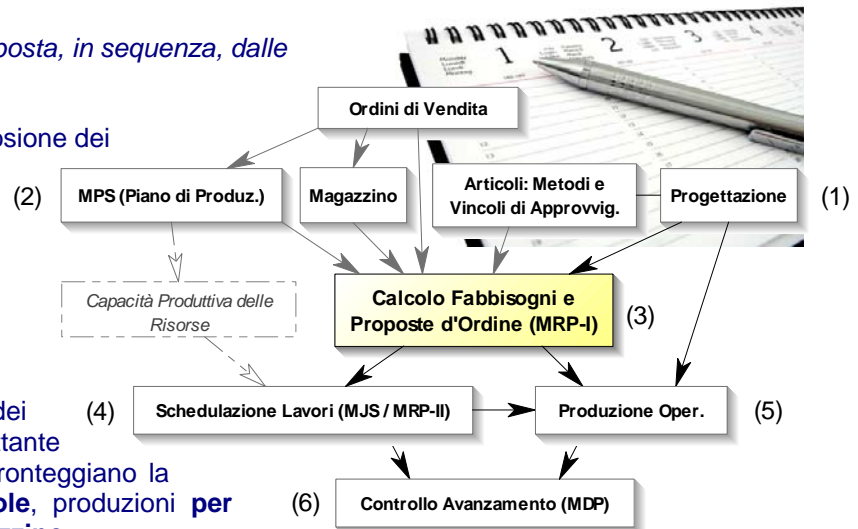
posta, in sequenza, dalle

osione dei

Ordini di Vendita

(2) MPS (Piano di Produz.)

Magazzino

Articoli: Metodi e Vincoli di Approvvig.

Progettazione (1)

Capacità Produttiva delle Risorse

Calcolo Fabbisogni e Proposte d'Ordine (MRP-I) (3)

dei
tante
ronteggiano la
ole, produzioni per

(4) Schedulazione Lavori (MJS / MRP-II)

Produzione Oper. (5)

(6) Controllo Avanzamento (MDP)